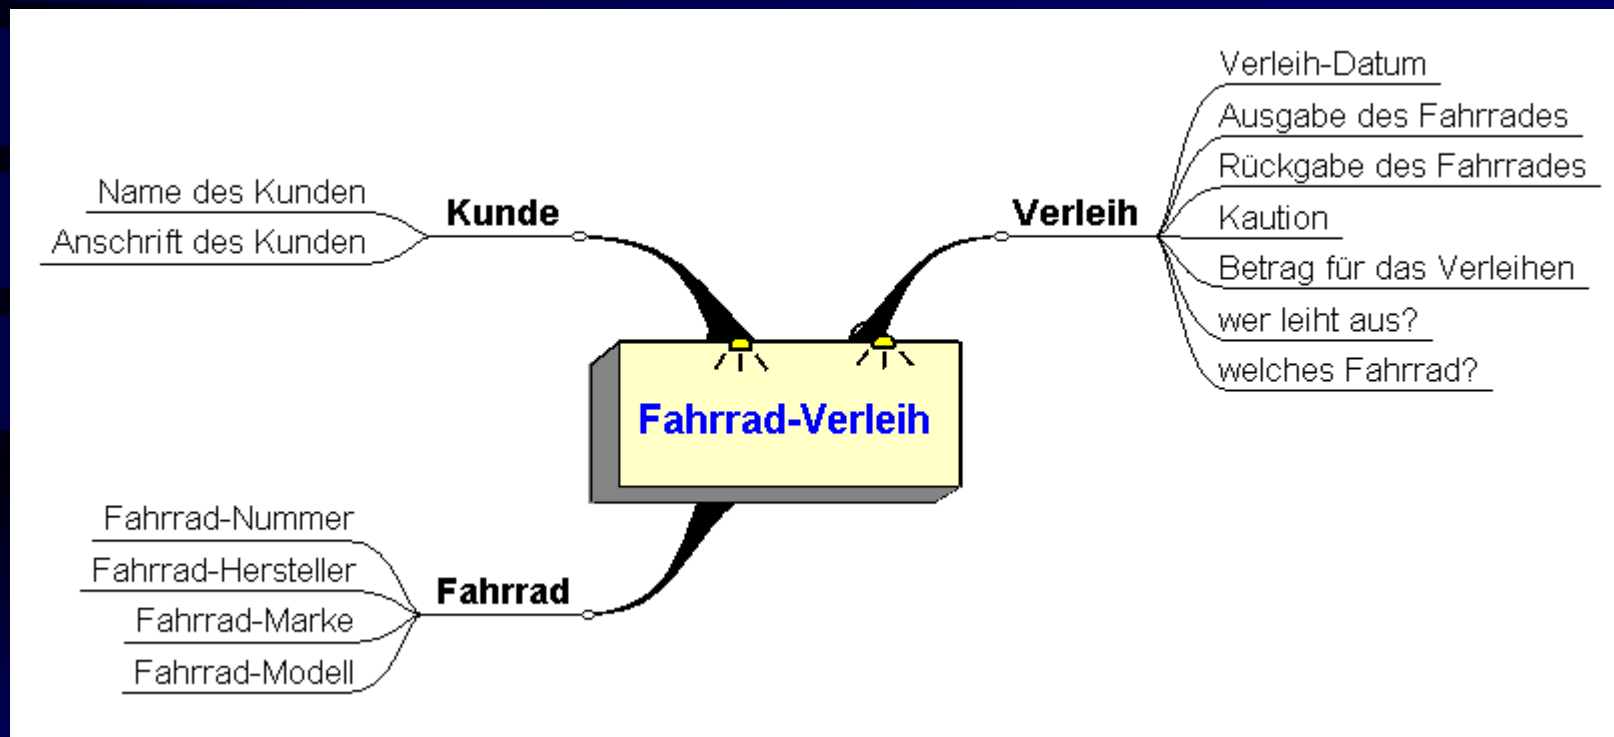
Fahrrad-Verleih

Kunde
Name des Kunden
Anschrift des Kunden

Verleih
Verleih-Datum
Ausgabe des Fahrrades
Rückgabe des Fahrrades
Kaution
Betrag für das Verleihen
wer leiht aus?
welches Fahrrad?

Fahrrad
Fahrrad-Nummer
Fahrrad-Hersteller
Fahrrad-Marke
Fahrrad-Modell